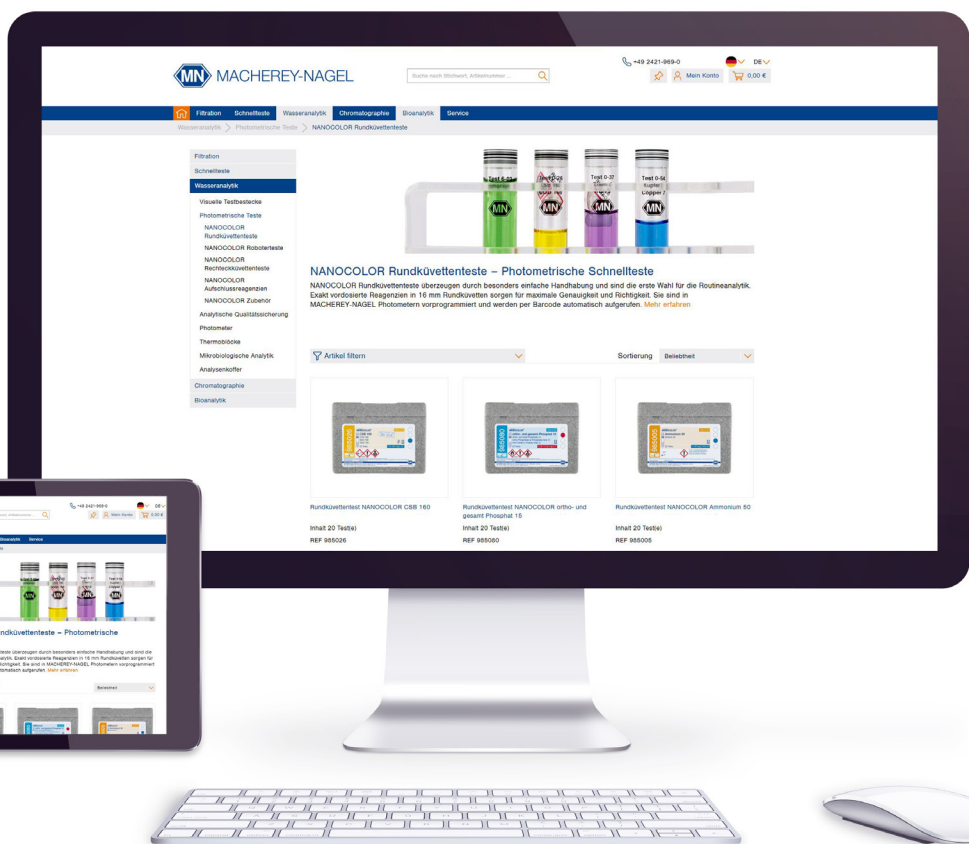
MN MACHEREY-NAGEL

Suche nach Stichwort, Artikelnummer ...

+49 2421-969-0

DE

Mein Konto

0,00 €

Filtration Schnellteste Wasseranalytik Chromatographie Bioanalytik Service

Wasseranalytik > Photometrische Teste > NANOCOLOR Rundküvettenteste

Filtration
Schnellteste
Wasseranalytik
Visuelle Testbestecke
Photometrische Teste
NANOCOLOR Rundküvettenteste
NANOCOLOR Roboterteste
NANOCOLOR Rechteckküvettenteste
NANOCOLOR Aufschlussreagenzien
NANOCOLOR Zubehör
Analytische Qualitätssicherung
Photometer
Thermoblöcke
Mikrobiologische Analytik
Analysenkoffer
Chromatographie
Bioanalytik

Test 0-37
Test 0-54
Kupfer
Copper 7

NANOCOLOR Rundküvettenteste – Photometrische Schnellteste

NANOCOLOR Rundküvettenteste überzeugen durch besonders einfache Handhabung und sind die erste Wahl für die Routineanalytik. Exakt vordosierte Reagenzien in 16 mm Rundküvetten sorgen für maximale Genauigkeit und Richtigkeit. Sie sind in MACHEREY-NAGEL Photometern vorprogrammiert und werden per Barcode automatisch aufgerufen. Mehr erfahren

Artikel filtern

Sortierung Beliebtheit

Rundküvettentest NANOCOLOR CSB 160
Inhalt 20 Test(e)
REF 985026

Rundküvettentest NANOCOLOR ortho- und gesamt Phosphat 15
Inhalt 20 Test(e)
REF 985080

Rundküvettentest NANOCOLOR Ammonium 50
Inhalt 20 Test(e)
REF 985005

+49 2421-969-0 DE
Mein Konto 0,00 €
Wasseranalytik Service

Rundküvettenteste – Photometrische

teste überzeugen durch besonders einfache Handhabung und sind die analytik. Exakt vordosierte Reagenzien in 16 mm Rundküvetten sorgen für Richtigkeit. Sie sind in MACHEREY-NAGEL Photometern vorprogrammiert automatisch aufgerufen. Mehr erfahren

Beliebtheit